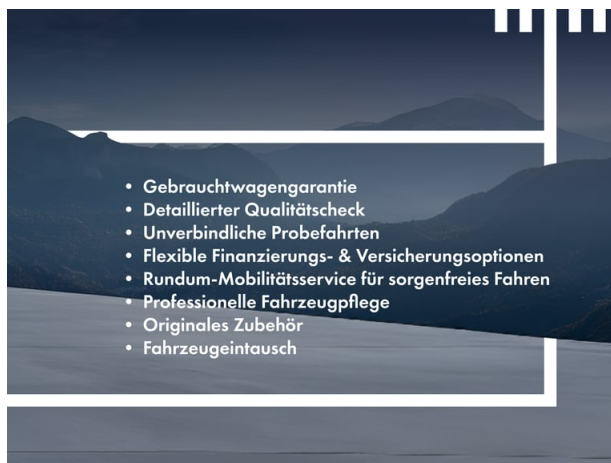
- Gebrauchtwagengarantie
- Detaillierter Qualitätscheck
- Unverbindliche Probefahrten
- Flexible Finanzierungs- & Versicherungsoptionen
- Rundum-Mobilitätsservice für sorgenfreies Fahren
- Professionelle Fahrzeugpflege
- Originales Zubehör
- Fahrzeugeintausch